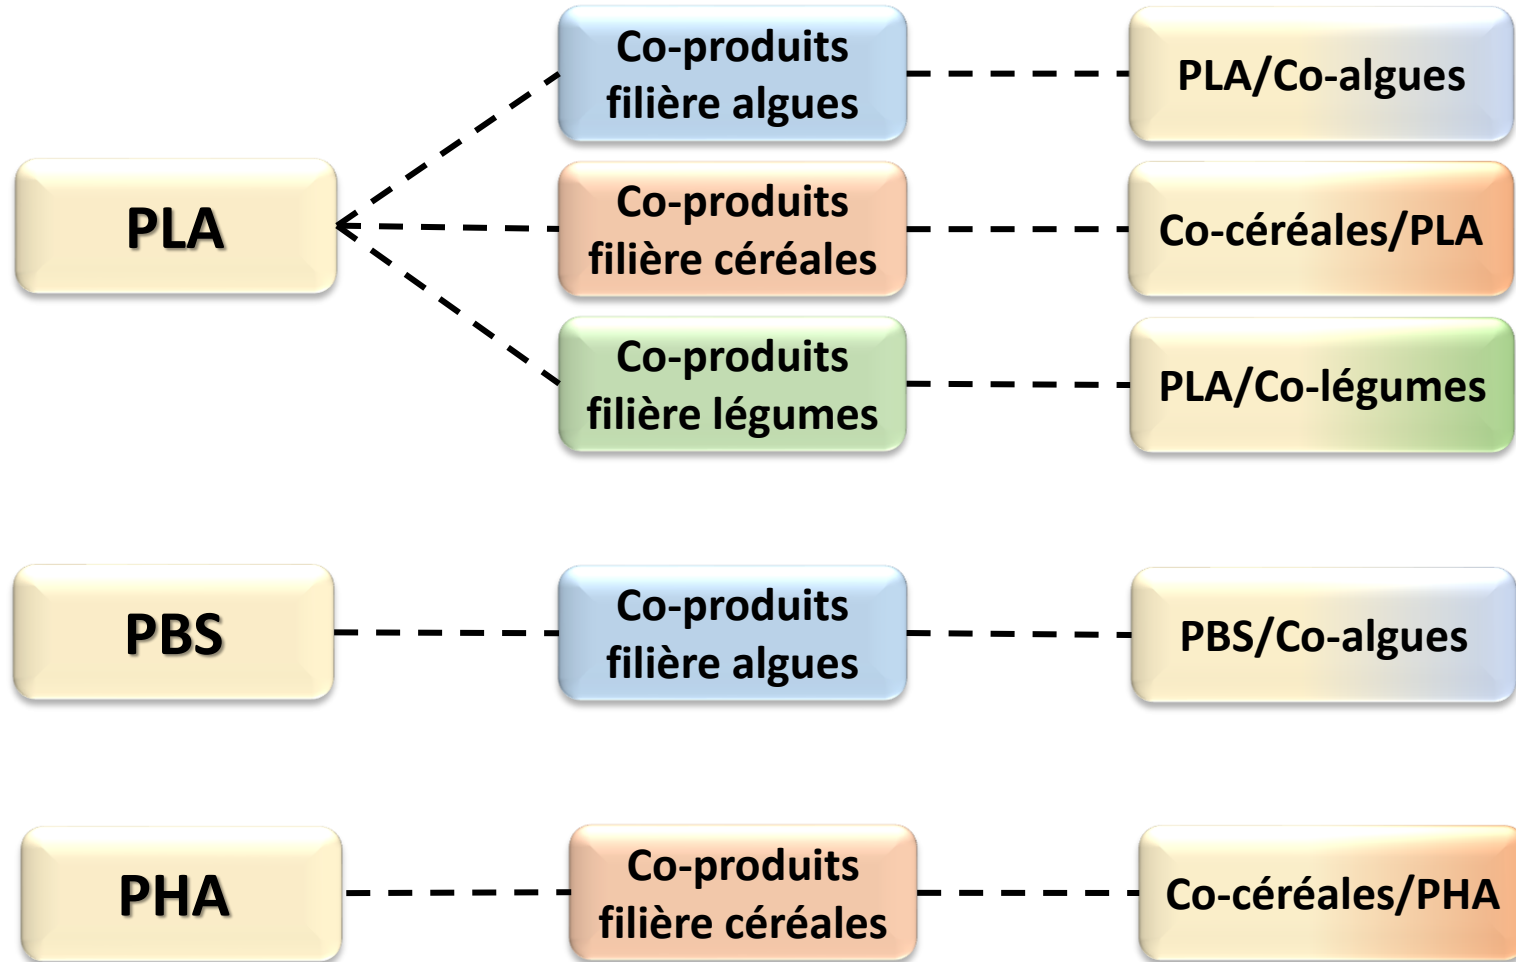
PLA

Co-produits filière algues

PLA/Co-algues

Co-produits filière céréales

Co-céréales/PLA

Co-produits filière légumes

PLA/Co-légumes

PBS

Co-produits filière algues

PBS/Co-algues

PHA

Co-produits filière céréales

Co-céréales/PHA